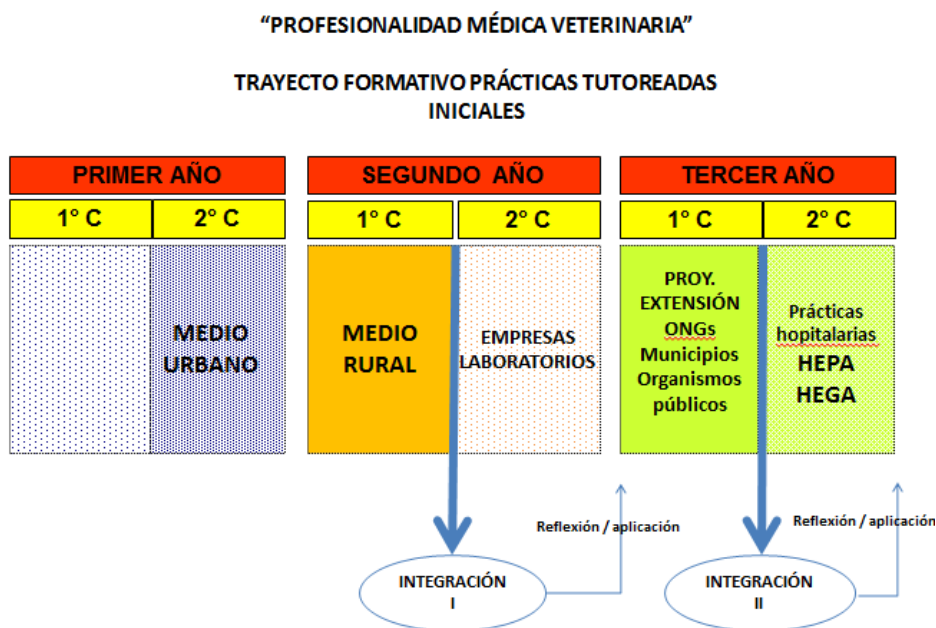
“PROFESIONALIDAD MÉDICA VETERINARIA”

TRAYECTO FORMATIVO PRÁCTICAS TUTOREADAS INICIALES

| PRIMER AÑO | | SEGUNDO AÑO | | TERCER AÑO | |
|---|---|---|---|---|---|
| 1° C | 2° C | 1° C | 2° C | 1° C | 2° C |
| | MEDIO URBANO | MEDIO RURAL | EMPRESAS LABORATORIOS | PROY. EXTENSIÓN ONGs Municipios Organismos públicos | Prácticas hospitalarias HEPA HEGA |

Reflexión / aplicación

INTEGRACIÓN I

Reflexión / aplicación

INTEGRACIÓN II